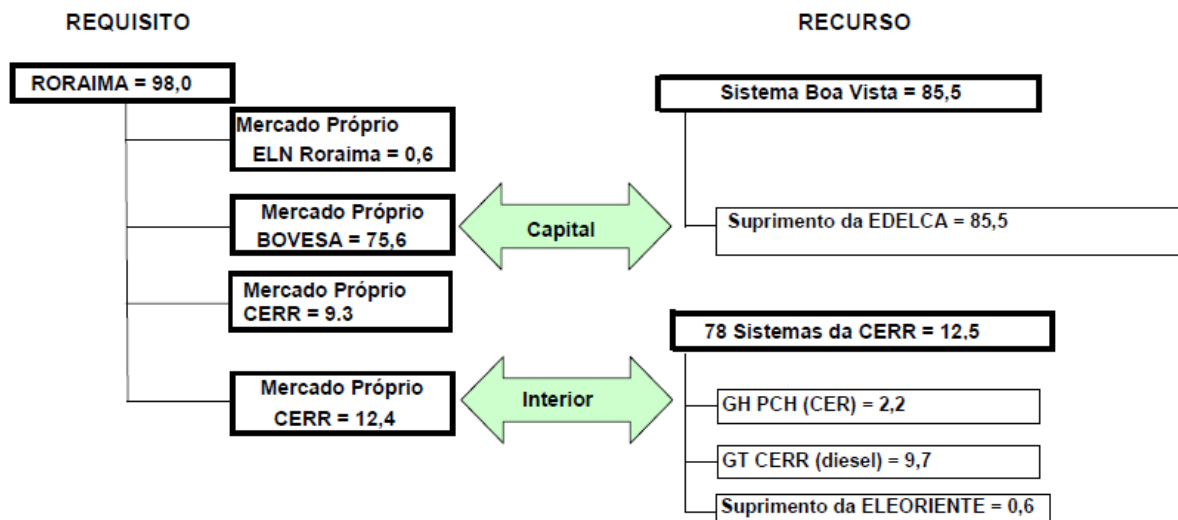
REQUISITO

RECURSO

RORAIMA = 98,0

Mercado Próprio
ELN Roraima = 0,6

Mercado Próprio
BOVESA = 75,6

Mercado Próprio
CERR = 9.3

Mercado Próprio
CERR = 12,4

Capital

Interior

Sistema Boa Vista = 85,5

Suprimento da EDELCA = 85,5

78 Sistemas da CERR = 12,5

GH PCH (CER) = 2,2

GT CERR (diesel) = 9,7

Suprimento da ELEORIENTE = 0,6